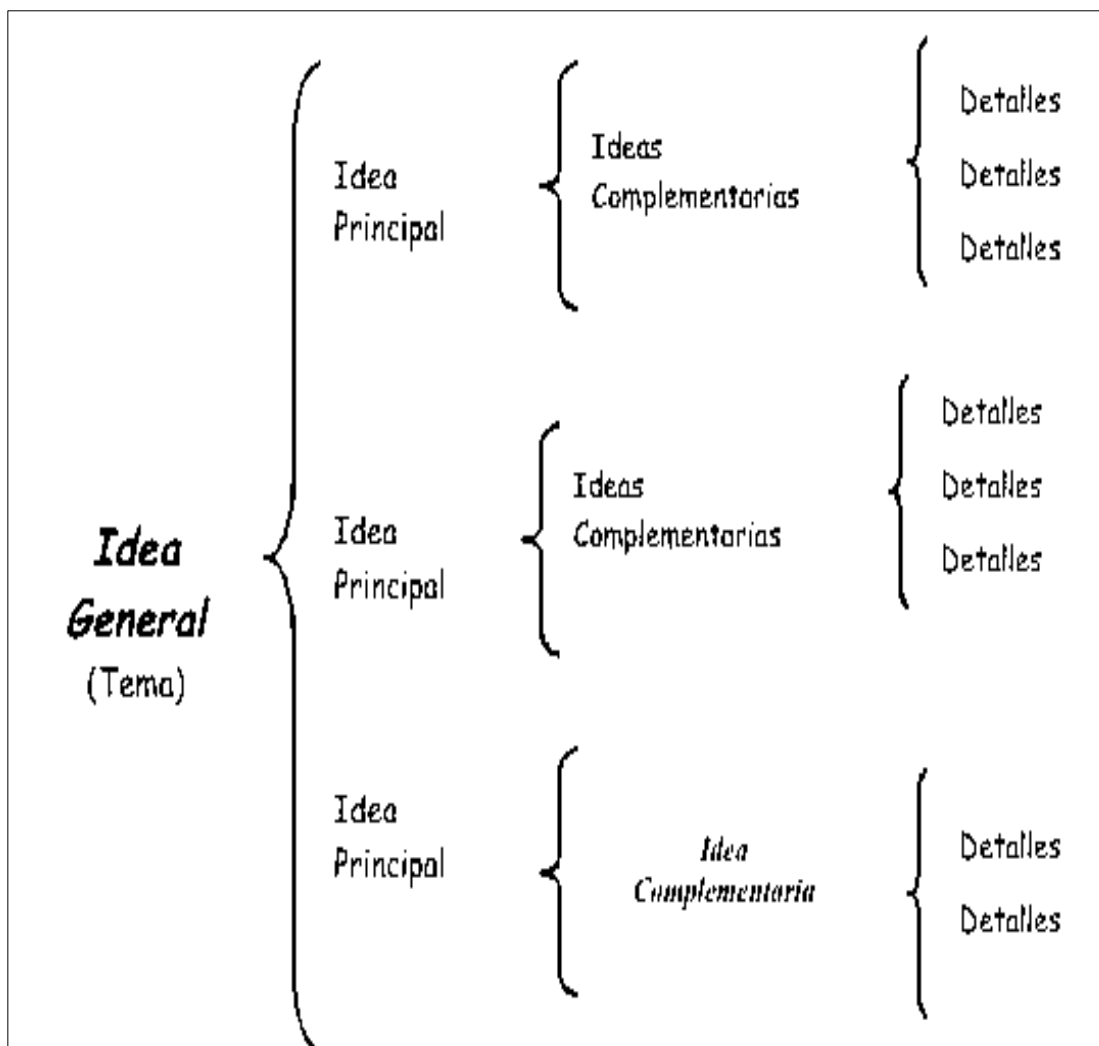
Idea General
(Tema)

Idea Principal

Ideas Complementarias

Detalles

Detalles

Detalles

Idea Principal

Ideas Complementarias

Detalles

Detalles

Detalles

Idea Principal

Idea Complementaria

Detalles

Detalles